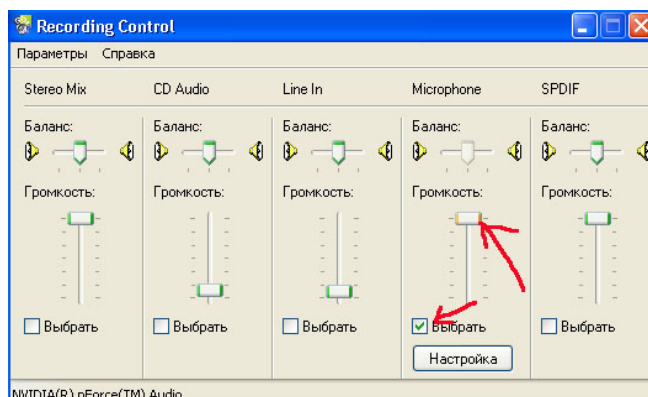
Recording Control

Параметры Справка

Stereo Mix

Баланс:

Громкость:

Выбрать

CD Audio

Баланс:

Громкость:

Выбрать

Line In

Баланс:

Громкость:

Выбрать

Microphone

Баланс:

Громкость:

Выбрать

Настройка

SPDIF

Баланс:

Громкость:

Выбрать

NVIDIA(R) nForce(TM) Audio